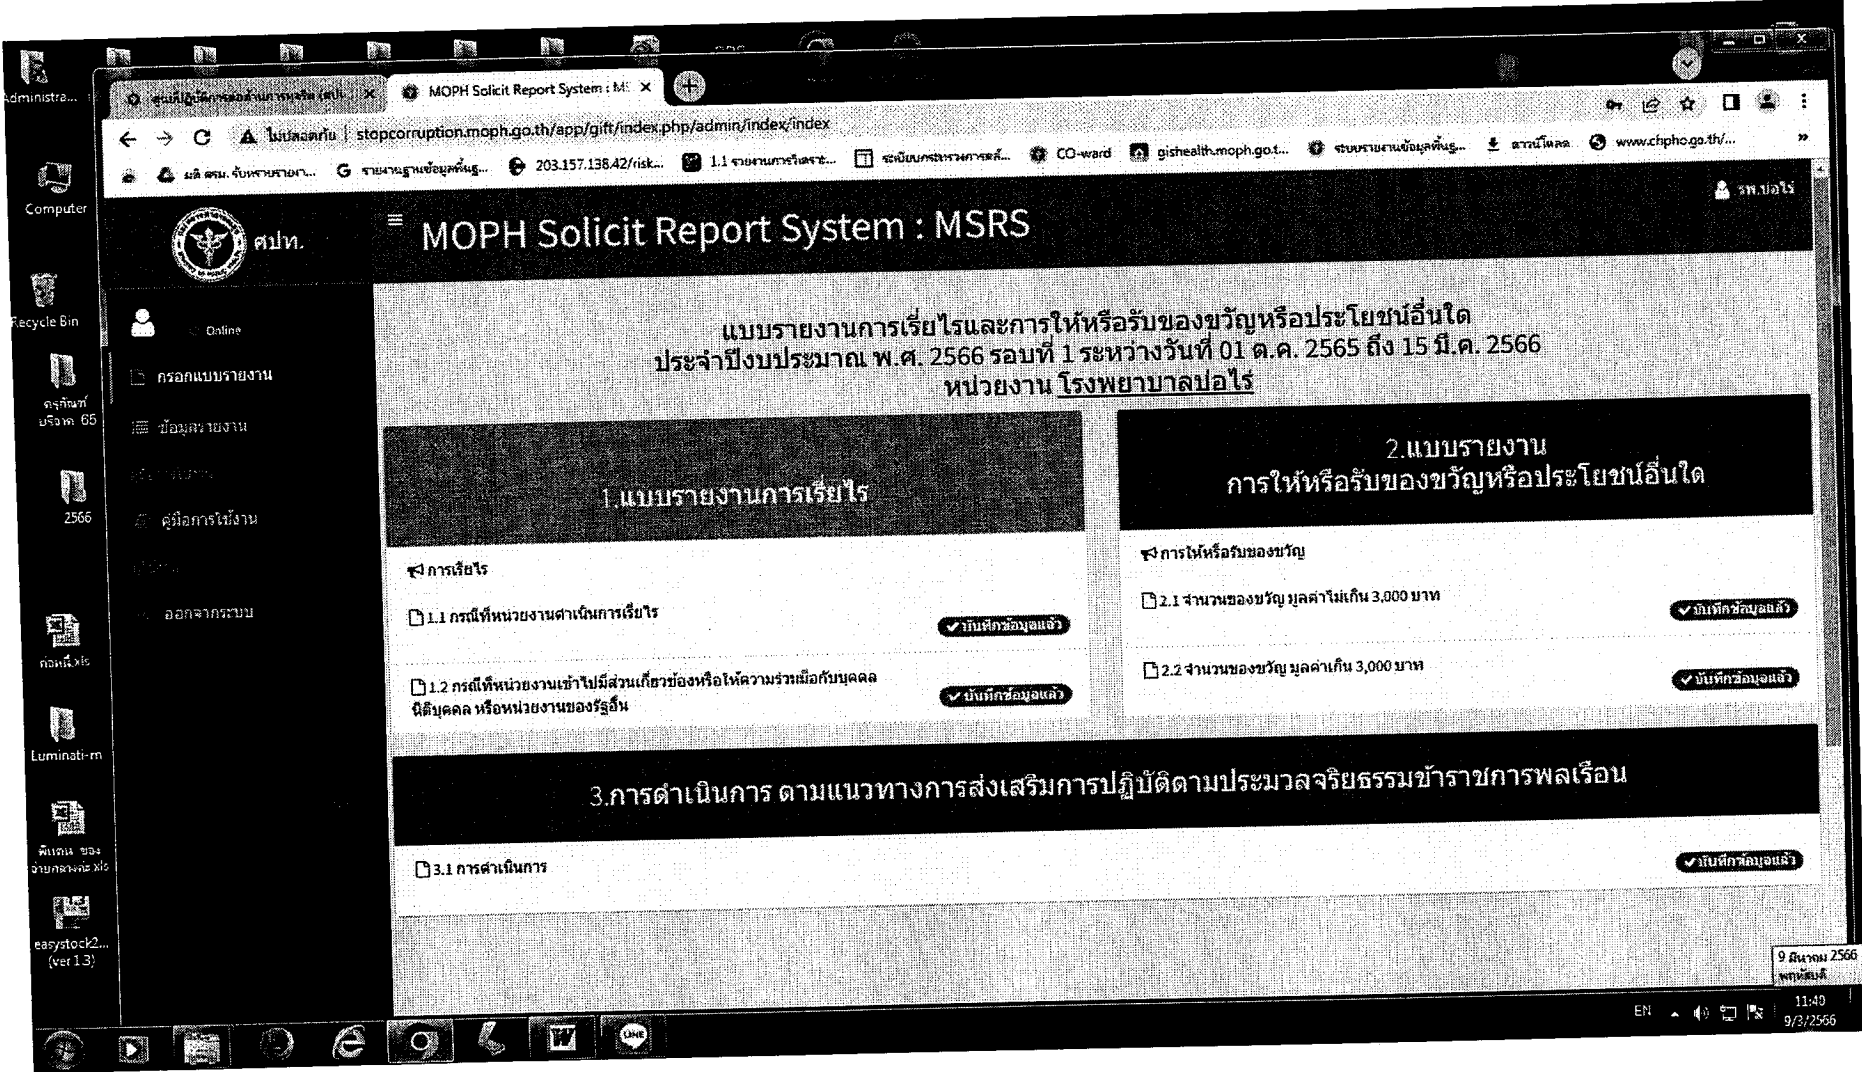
Administra...

Computer

Recycle Bin

ครุภัณฑ์ บริจาค 65

2566

Luminati-m

easystock2... (ver 1.3)

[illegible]

MOPH Solicit Report System : MS ×

ไม่ปลอดภัย | stopcorruption.moph.go.th/app/gift/index.php/admin/index/index

203.157.138.42/risk... 1.1 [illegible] CO-ward gishealth.moph.go.t... www.chpho.go.th/...

รพ.บ่อไร่

ศปท.

MOPH Solicit Report System : MSRS

Online

กรอกแบบรายงาน

ข้อมูลรายงาน

คู่มือการใช้งาน

ออกจากระบบ

แบบรายงานการเรี่ยไรและการให้หรือรับของขวัญหรือประโยชน์อื่นใด
ประจำปีงบประมาณ พ.ศ. 2566 รอบที่ 1 ระหว่างวันที่ 01 ต.ค. 2565 ถึง 15 มี.ค. 2566
หน่วยงาน โรงพยาบาลบ่อไร่

1.แบบรายงานการเรี่ยไร

การเรี่ยไร

1.1 กรณีที่หน่วยงานดำเนินการเรี่ยไร ✔บันทึกข้อมูลแล้ว

1.2 กรณีที่หน่วยงานเข้าไปมีส่วนเกี่ยวข้องหรือให้ความร่วมมือกับบุคคล นิติบุคคล หรือหน่วยงานของรัฐอื่น ✔บันทึกข้อมูลแล้ว

2.แบบรายงาน
การให้หรือรับของขวัญหรือประโยชน์อื่นใด

การให้หรือรับของขวัญ

2.1 จำนวนของขวัญ มูลค่าไม่เกิน 3,000 บาท ✔บันทึกข้อมูลแล้ว

2.2 จำนวนของขวัญ มูลค่าเกิน 3,000 บาท ✔บันทึกข้อมูลแล้ว

3.การดำเนินการ ตามแนวทางการส่งเสริมการปฏิบัติตามประมวลจริยธรรมข้าราชการพลเรือน

3.1 การดำเนินการ ✔บันทึกข้อมูลแล้ว

9 มีนาคม 2566 พฤหัสบดี

EN 11:40 9/3/2566